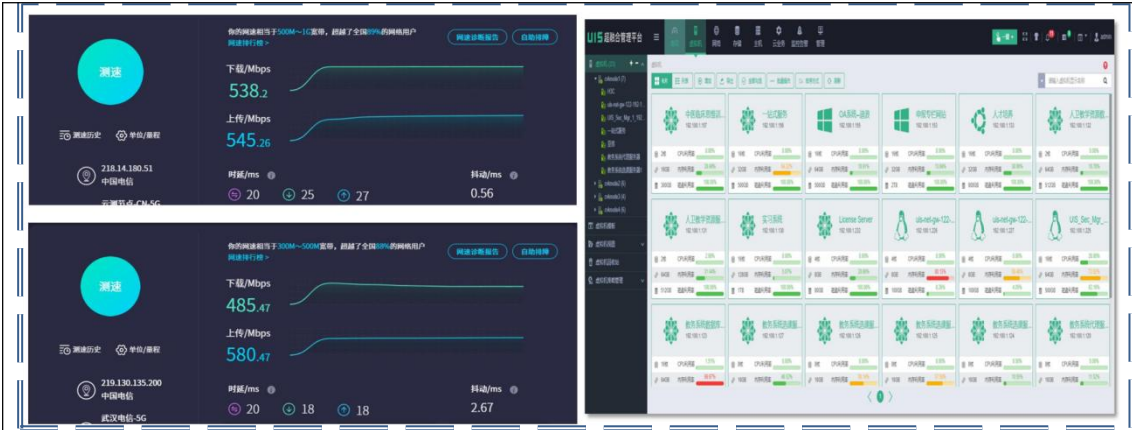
测速

你的网速相当于500M～1G宽带，超越了全国89%的网络用户
网速排行榜 >

网速诊断报告
自助排障

下载/Mbps
538.2

上传/Mbps
545.26

测速历史
单位/量程

218.14.180.51
中国电信

云测节点-CN-5G

时延/ms
20
25
27

抖动/ms
0.56

测速

你的网速相当于300M～500M宽带，超越了全国68%的网络用户
网速排行榜 >

网速诊断报告
自助排障

下载/Mbps
485.47

上传/Mbps
580.47

测速历史
单位/量程

219.130.135.200
中国电信

武汉电信-5G

时延/ms
20
18
18

抖动/ms
2.67

UIS 超融合管理平台

中岳流云科技
一站式服务
OA系统-政务
中岳专栏网站
人才招聘
人工智学资源服...
人工智学资源服...
实习系统
License Server
uis-net-gw-122-...
uis-net-gw-122-...
US_Sec_Mgr_...
教务系统数据库...
教务系统选课服...
教务系统选课服...
教务系统选课服...
教务系统选课服...
教务系统代理服...